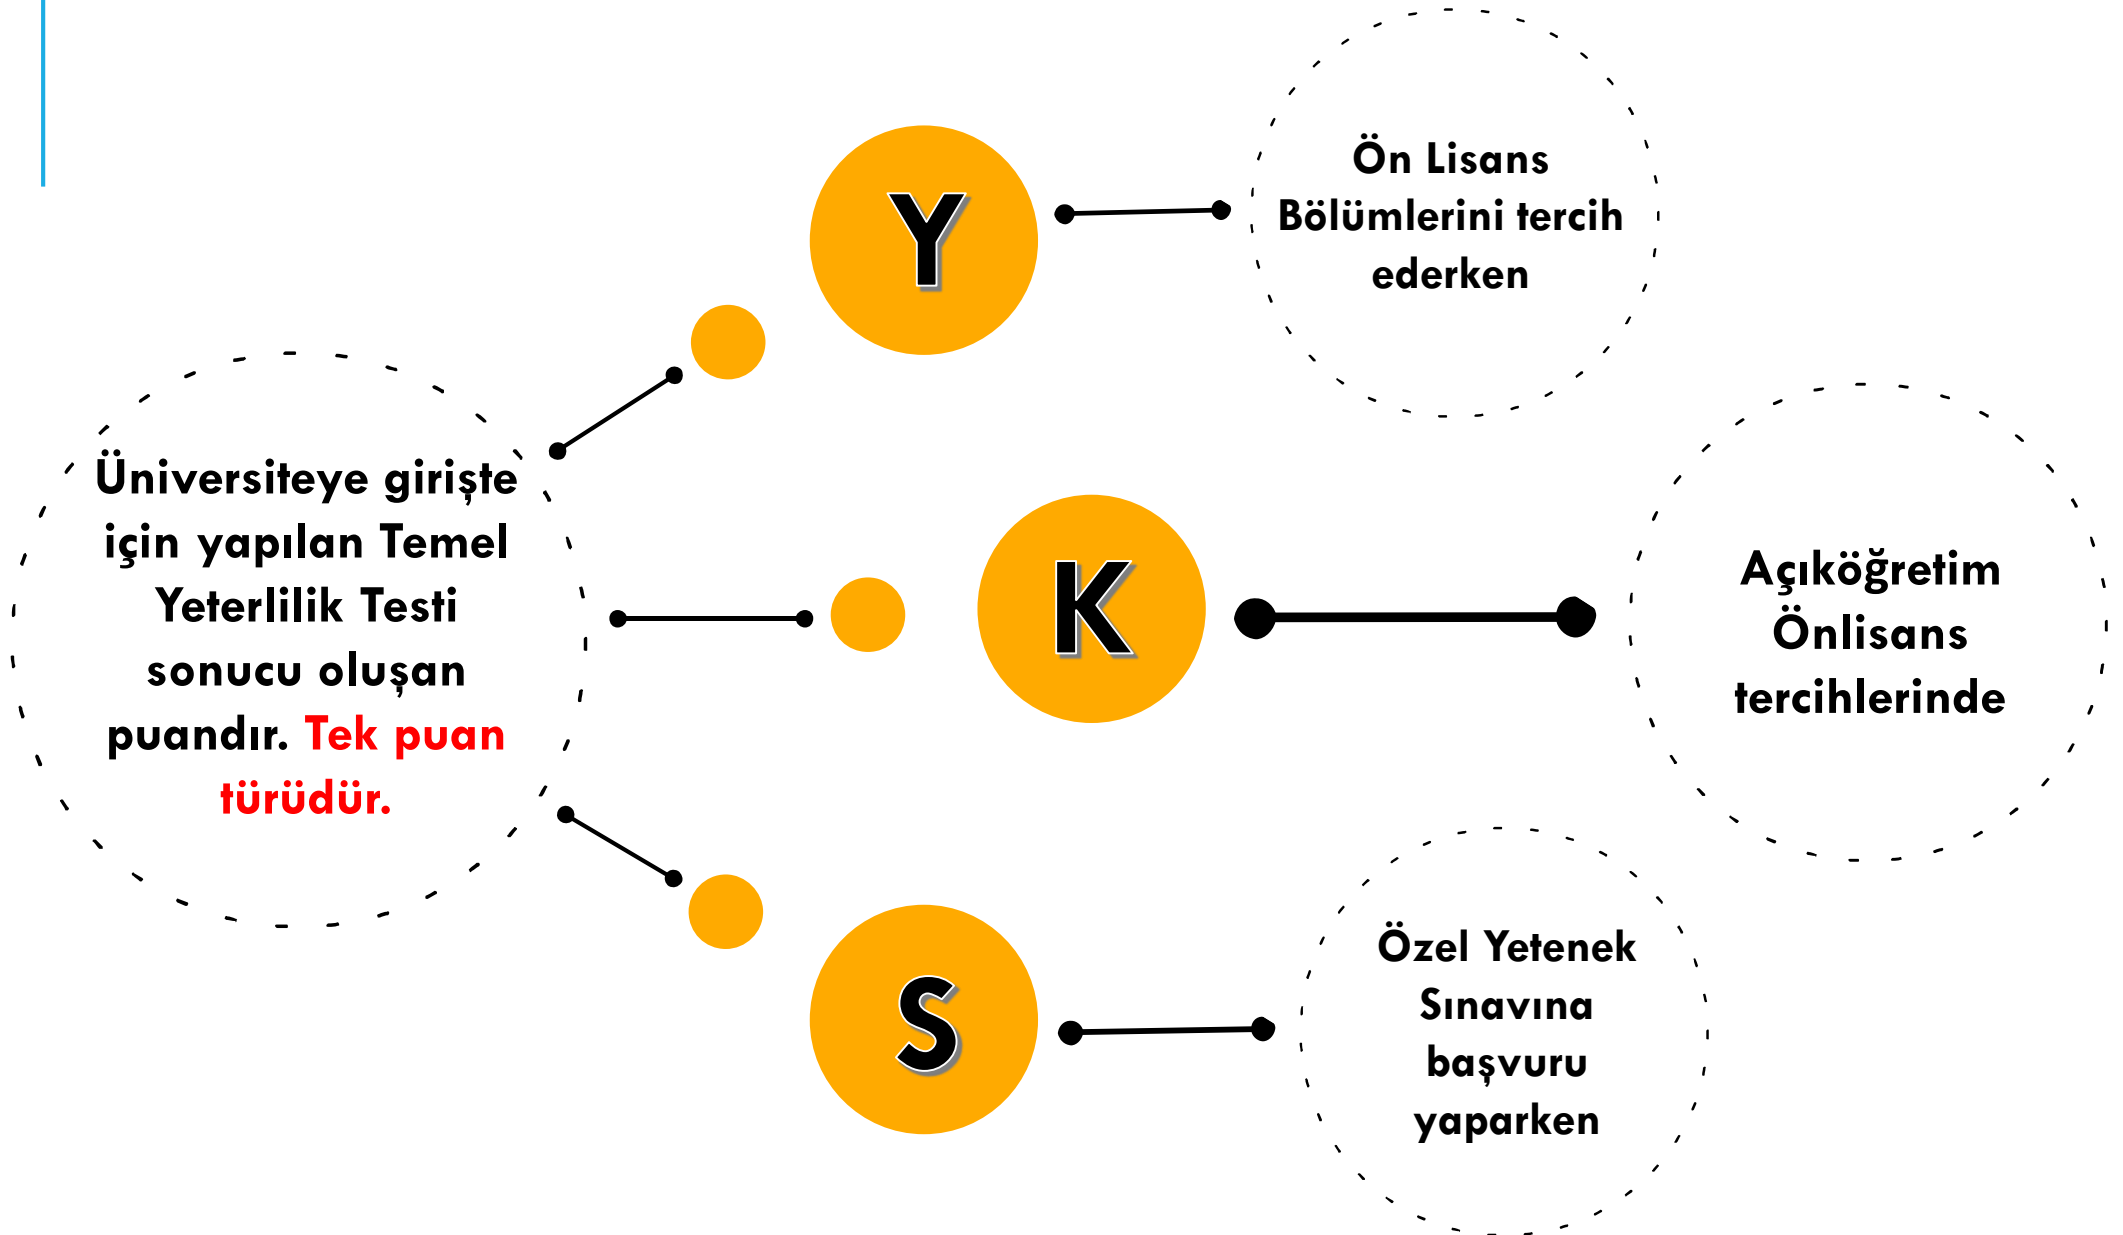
Üniversiteye girişte için yapılan Temel Yeterlilik Testi sonucu oluşan puandır. Tek puan türüdür.

Y

Ön Lisans Bölümlerini tercih ederken

K

Açıköğretim Önlisans tercihlerinde

S

Özel Yetenek Sınavına başvuru yaparken